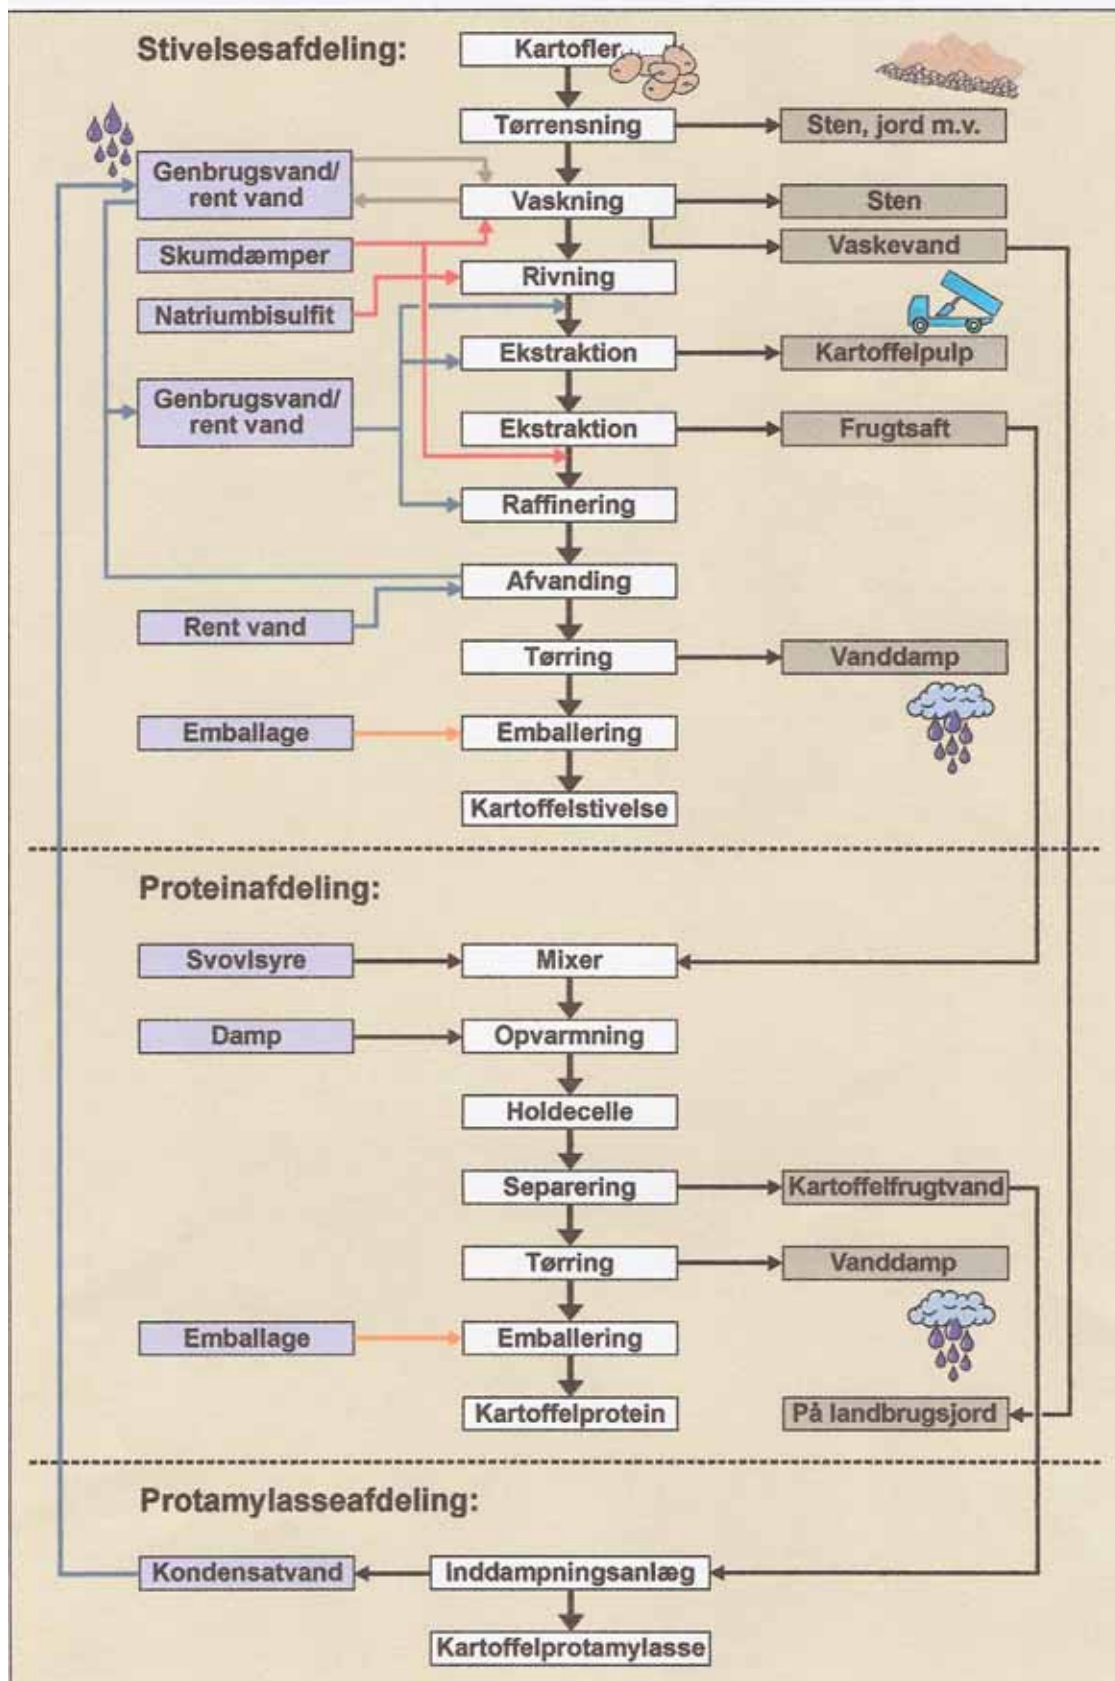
Stivelsesafdeling:

Kartofler

Tørrensning

Sten, jord m.v.

Genbrugsvand/ rent vand

Vaskning

Sten

Skumdæmper

Vaskevand

Rivning

Natriumbisulfit

Ekstraktion

Kartoffelpulp

Genbrugsvand/ rent vand

Ekstraktion

Frugtsaft

Raffinering

Afvanding

Rent vand

Tørring

Vanddamp

Emballage

Emballering

Kartoffelstivelse

Proteinafdeling:

Svovlsyre

Mixer

Damp

Opvarmning

Holdecelle

Separering

Kartoffelfrugtvand

Tørring

Vanddamp

Emballage

Emballering

Kartoffelprotein

På landbrugsjord

Protamylasseafdeling:

Kondensatvand

Inddampningsanlæg

Kartoffelprotamylasse